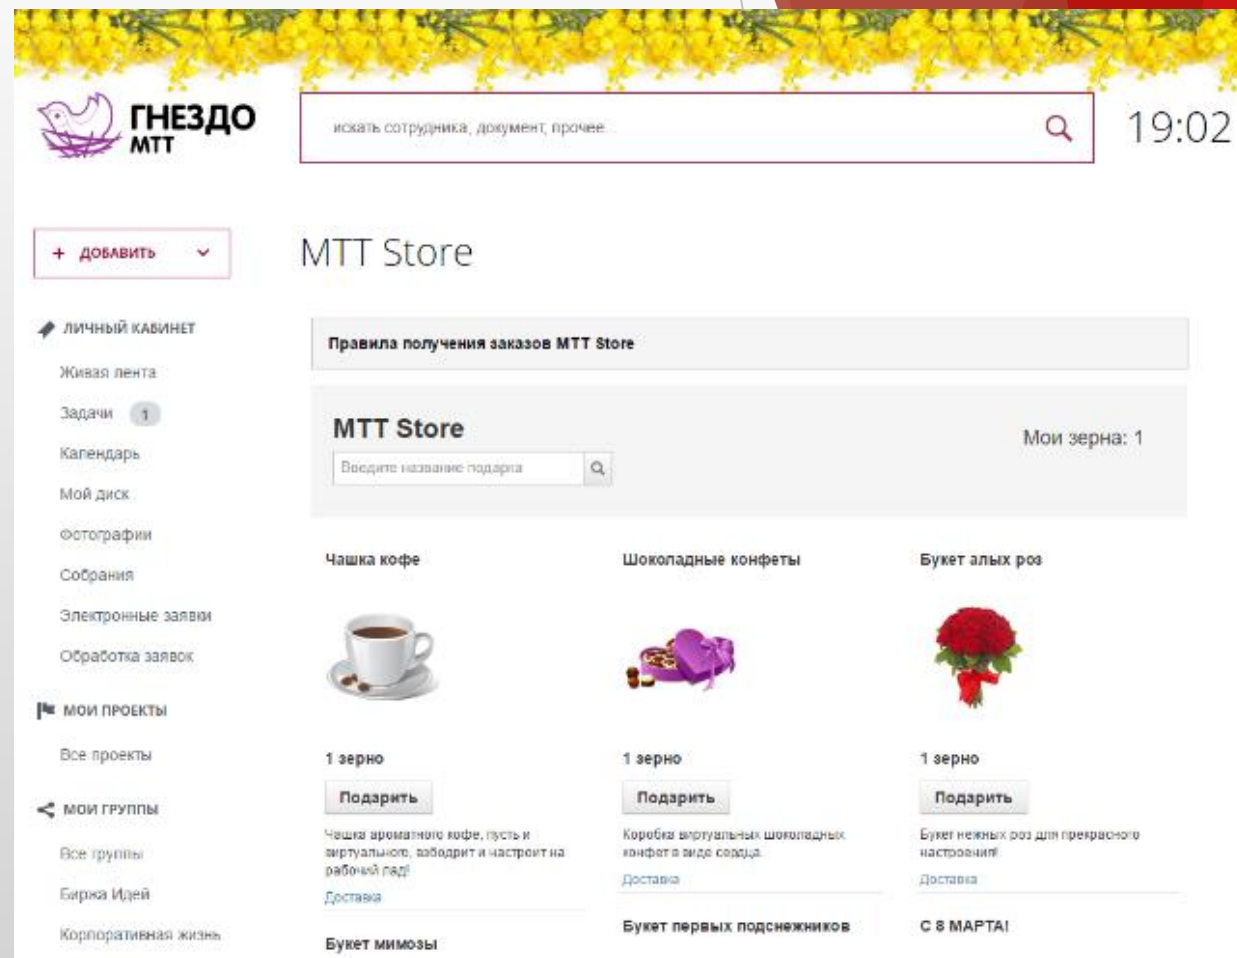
ГНЕЗДО МТТ

искать сотрудника, документ, прочее

19:02

+ ДОБАВИТЬ

MTT Store

ЛИЧНЫЙ КАБИНЕТ

Живая лента

Задачи 1

Календарь

Мой диск

Фотографии

Собрания

Электронные заявки

Обработка заявок

МОИ ПРОЕКТЫ

Все проекты

МОИ ГРУППЫ

Все группы

Биржа Идей

Корпоративная жизнь

Правила получения заказов MTT Store

MTT Store

Введите название подарка

Мои зерна: 1

Чашка кофе

1 зерно

Подарить

Чашка ароматного кофе, пусть и виртуального, взбодрит и настроит на рабочий лад!

Доставка

Шоколадные конфеты

1 зерно

Подарить

Коробка виртуальных шоколадных конфет в виде сердца.

Доставка

Букет алых роз

1 зерно

Подарить

Букет нежных роз для прекрасного настроения!

Доставка

Букет мимозы

Букет первых подснежников

С 8 МАРТА!